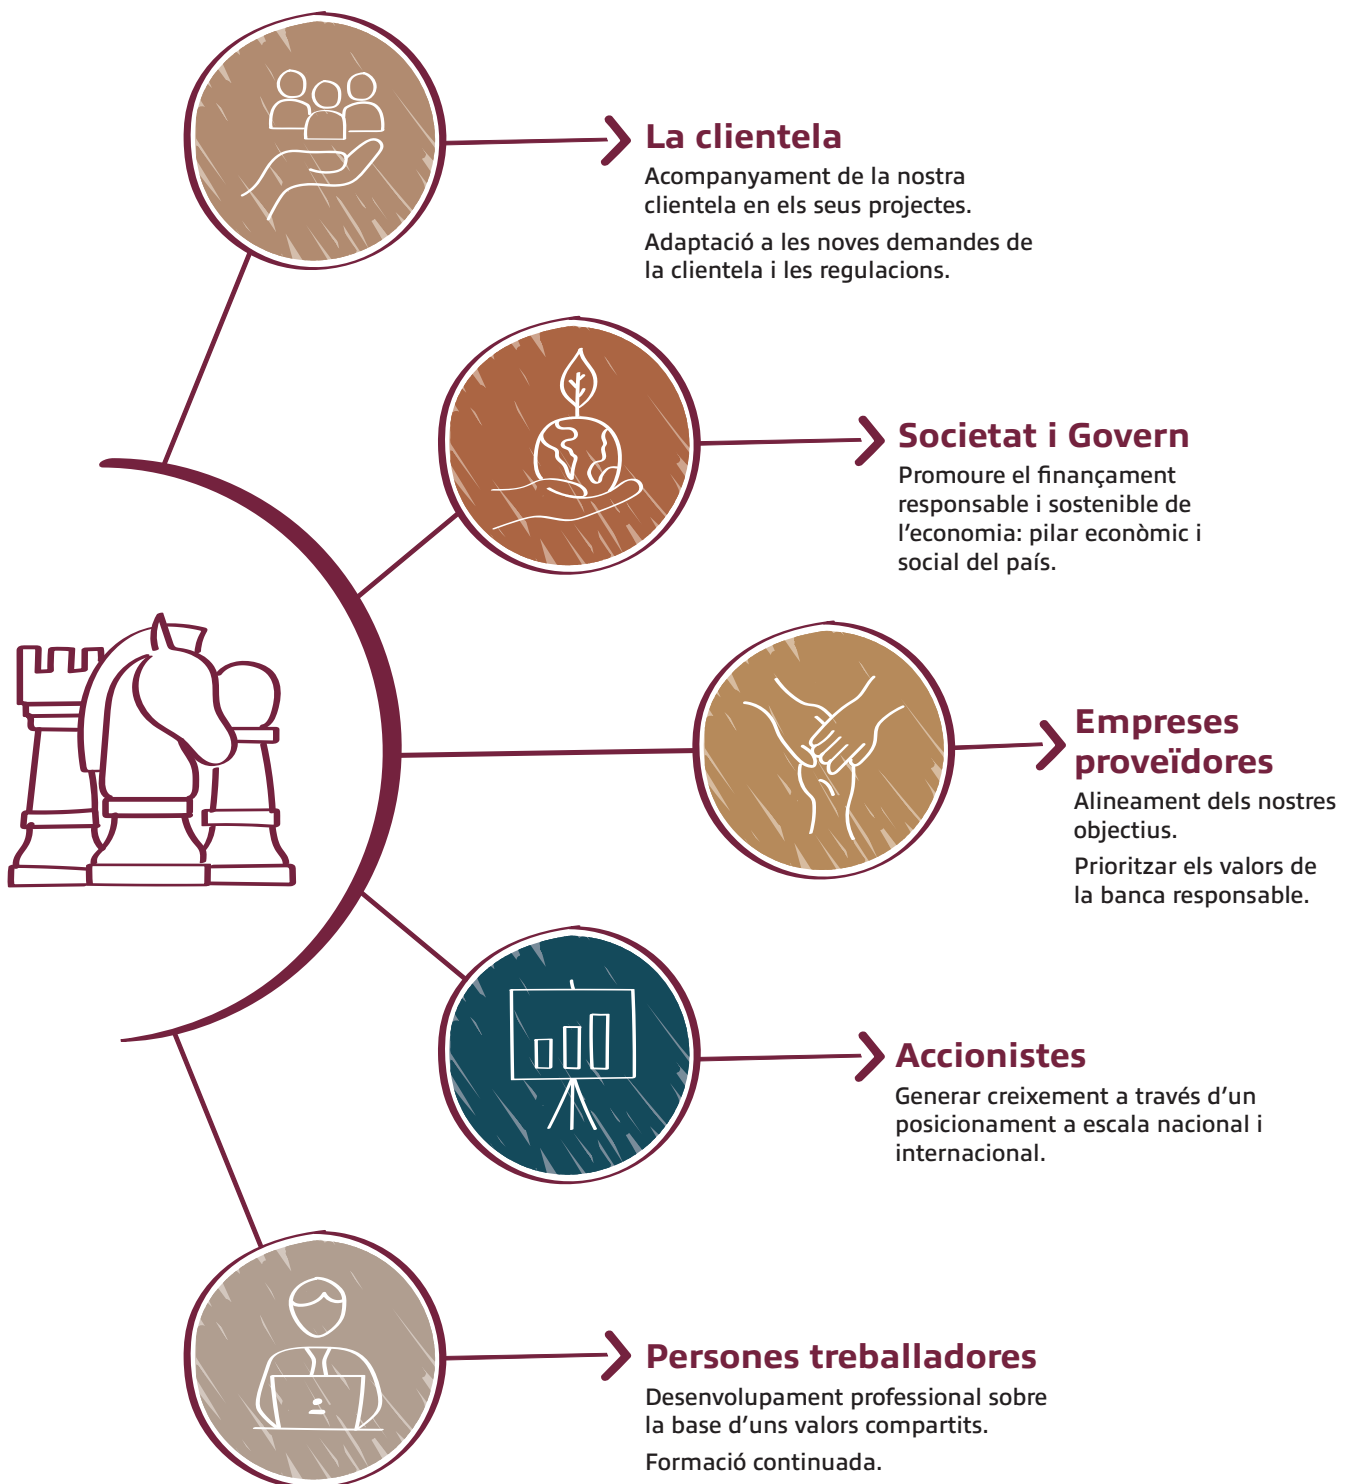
La clientela

Acompanyament de la nostra clientela en els seus projectes.

Adaptació a les noves demandes de la clientela i les regulacions.

Societat i Govern

Promoure el finançament responsable i sostenible de l'economia: pilar econòmic i social del país.

Empreses proveïdores

Alineament dels nostres objectius.

Prioritzar els valors de la banca responsable.

Accionistes

Generar creixement a través d'un posicionament a escala nacional i internacional.

Persones treballadores

Desenvolupament professional sobre la base d'uns valors compartits.

Formació continuada.